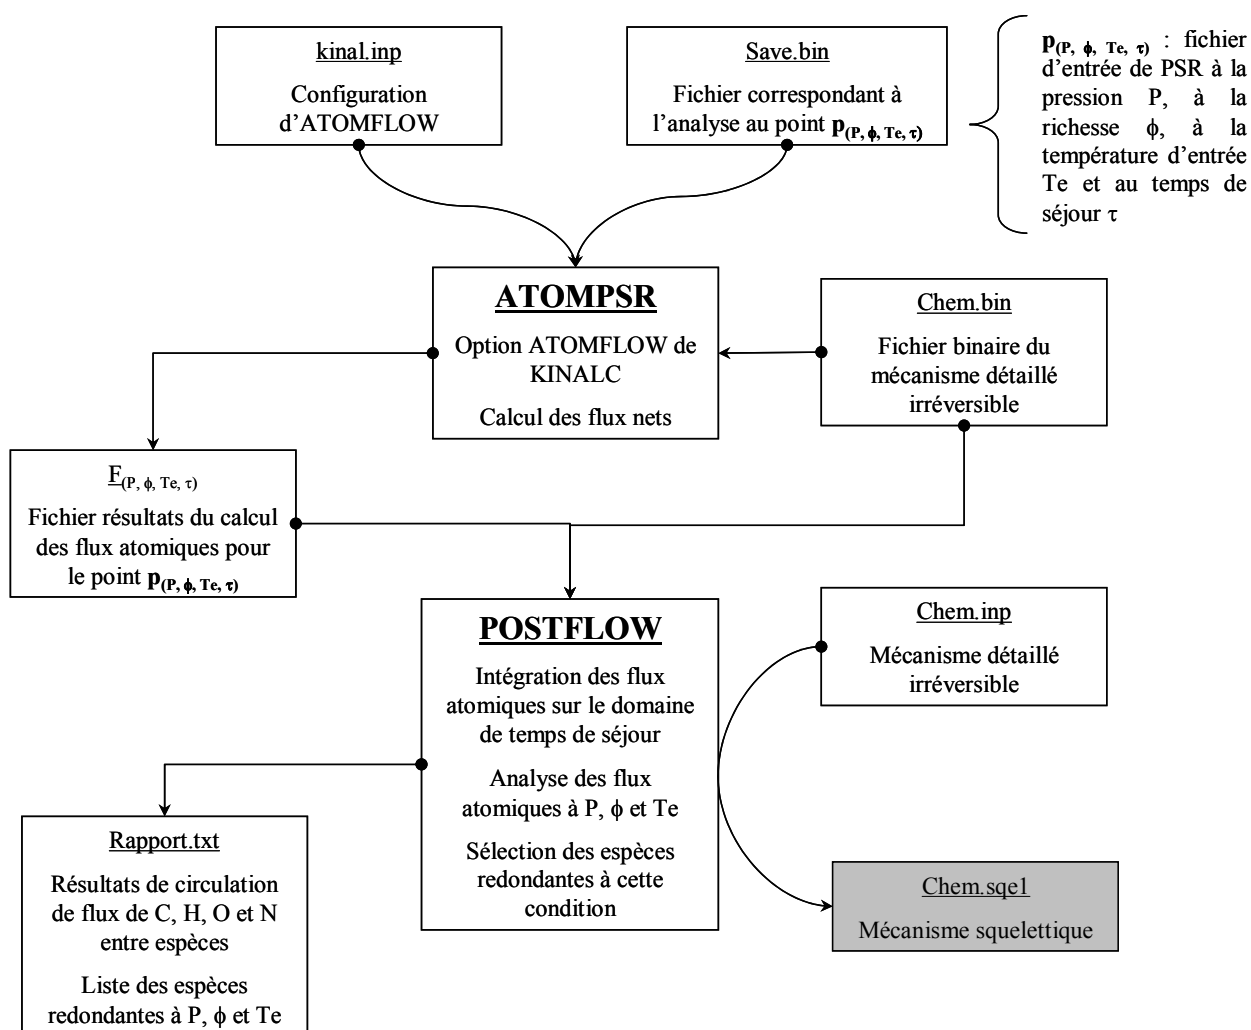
kinal.inp

Configuration d'ATOMFLOW

Save.bin

Fichier correspondant à l'analyse au point $\mathbf{p}_{(P, \phi, Te, \tau)}$

$\mathbf{p}_{(P, \phi, Te, \tau)}$ : fichier d'entrée de PSR à la pression P, à la richesse $\phi$, à la température d'entrée Te et au temps de séjour $\tau$

ATOMPSR

Option ATOMFLOW de KINALC

Calcul des flux nets

Chem.bin

Fichier binaire du mécanisme détaillé irréversible

$\underline{F}_{(P, \phi, Te, \tau)}$

Fichier résultats du calcul des flux atomiques pour le point $\mathbf{p}_{(P, \phi, Te, \tau)}$

POSTFLOW

Intégration des flux atomiques sur le domaine de temps de séjour

Analyse des flux atomiques à P, $\phi$ et Te

Sélection des espèces redondantes à cette condition

Chem.inp

Mécanisme détaillé irréversible

Rapport.txt

Résultats de circulation de flux de C, H, O et N entre espèces

Liste des espèces redondantes à P, $\phi$ et Te

Chem.sqe1

Mécanisme squelettique